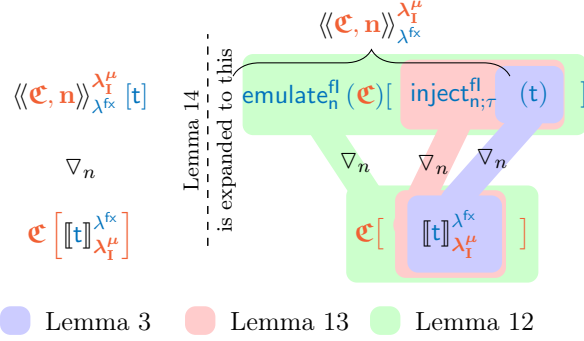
$\langle\!\langle \mathfrak{C}, \mathbf{n} \rangle\!\rangle_{\lambda^{\mathsf{fx}}}^{\lambda_{\mathbf{I}}^{\mu}}$

$\langle\!\langle \mathfrak{C}, \mathbf{n} \rangle\!\rangle_{\lambda^{\mathsf{fx}}}^{\lambda_{\mathbf{I}}^{\mu}} [\mathsf{t}]$

Lemma 14
is expanded to this

$\mathsf{emulate}_{\mathsf{n}}^{\mathsf{fl}} (\mathfrak{C})[\ \mathsf{inject}_{\mathsf{n};\tau}^{\mathsf{fl}}\ (\mathsf{t})\ ]$

$\nabla_n$

$\nabla_n$ $\nabla_n$ $\nabla_n$

$\mathfrak{C} \left[ [\![\mathsf{t}]\!]_{\lambda_{\mathbf{I}}^{\mu}}^{\lambda^{\mathsf{fx}}} \right]$

$\mathfrak{C}[\ [\![\mathsf{t}]\!]_{\lambda_{\mathbf{I}}^{\mu}}^{\lambda^{\mathsf{fx}}}\ ]$

Lemma 3 Lemma 13 Lemma 12